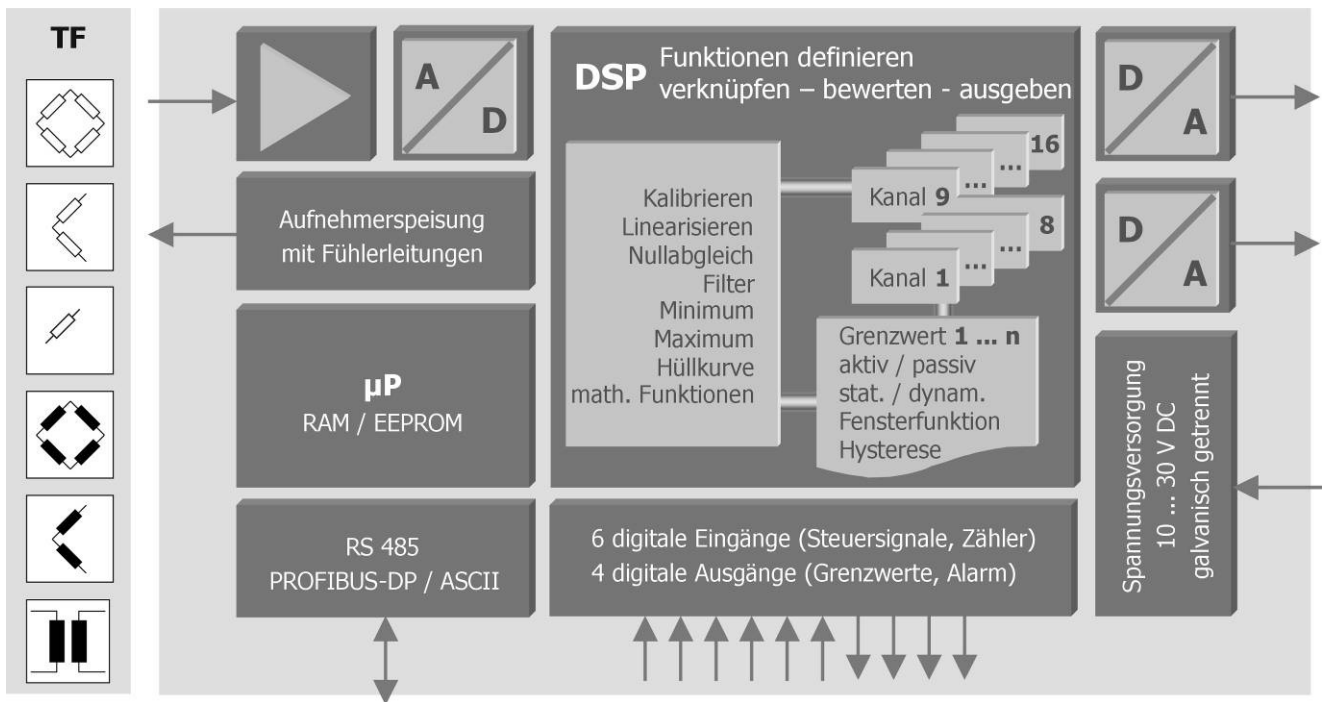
TF

A
D

DSP Funktionen definieren
verknüpfen – bewerten - ausgeben

D
A

16
...
Kanal 9 ...
8
...
Kanal 1 ...

Kalibrieren
Linearisieren
Nullabgleich
Filter
Minimum
Maximum
Hüllkurve
math. Funktionen

Grenzwert 1 ... n
aktiv / passiv
stat. / dynam.
Fensterfunktion
Hysterese

D
A

Aufnehmerspeisung
mit Fühlerleitungen

µP
RAM / EEPROM

Spannungsversorgung
10 ... 30 V DC
galvanisch getrennt

RS 485
PROFIBUS-DP / ASCII

6 digitale Eingänge (Steuersignale, Zähler)
4 digitale Ausgänge (Grenzwerte, Alarm)